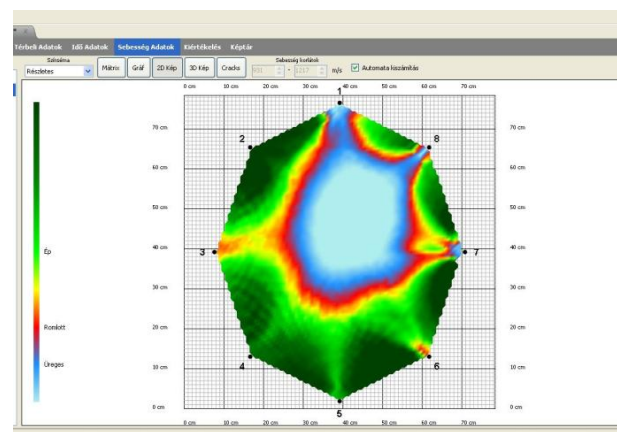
Térbeli Adatok Idő Adatok Sebesség Adatok Kiértékelés Képtár

Színséma
Részletes
Mátrix Gráf 2D Kép 3D Kép Cracks
Sebesség korlátok
801 - 1217 m/s
Automata kiszámítás

0 cm 10 cm 20 cm 30 cm 40 cm 50 cm 60 cm 70 cm

70 cm
60 cm
50 cm
40 cm
30 cm
20 cm
10 cm
0 cm

Ép
Romlott
Üreges

1
2
3
4
5
6
7
8